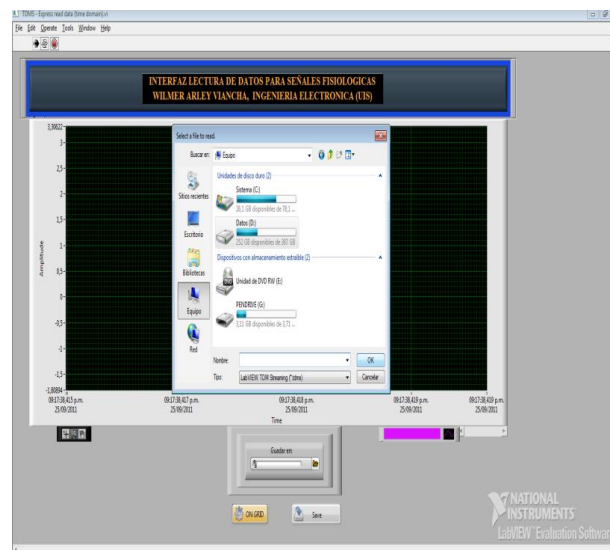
TDMS - Express read data (time domain).vi

File Edit Operate Tools Window Help

INTERFAZ LECTURA DE DATOS PARA SEÑALES FISIOLOGICAS
WILMER ARLEY VIANCHA, INGENIERIA ELECTRONICA (UIS)

3,39022
3
2,5
2
1,5
1
0,5
0
-0,5
-1
-1,5
-1,80884

Amplitude

Select a file to read

Buscar en: Equipo

Unidades de disco duro (2)

Sistema (C:)
38,1 GB disponibles de 78,1 ...

Datos (D:)
252 GB disponibles de 387 GB

Dispositivos con almacenamiento extraíble (2)

Unidad de DVD RW (E:)

PENDRIVE (G:)
3,11 GB disponibles de 3,71 ...

Sitios recientes
Escritorio
Bibliotecas
Equipo
Red

Nombre:
Tipo: LabVIEW TDM Streaming (*.tdms)

OK
Cancelar

09:17:38,415 p.m.
25/09/2011

09:17:38,417 p.m.
25/09/2011

09:17:38,418 p.m.
25/09/2011

09:17:38,419 p.m.
25/09/2011

09:17:38,419 p.m.
25/09/2011

Time

Guardar en:

ON GRID

Save

NATIONAL INSTRUMENTS
LabVIEW Evaluation Softwa